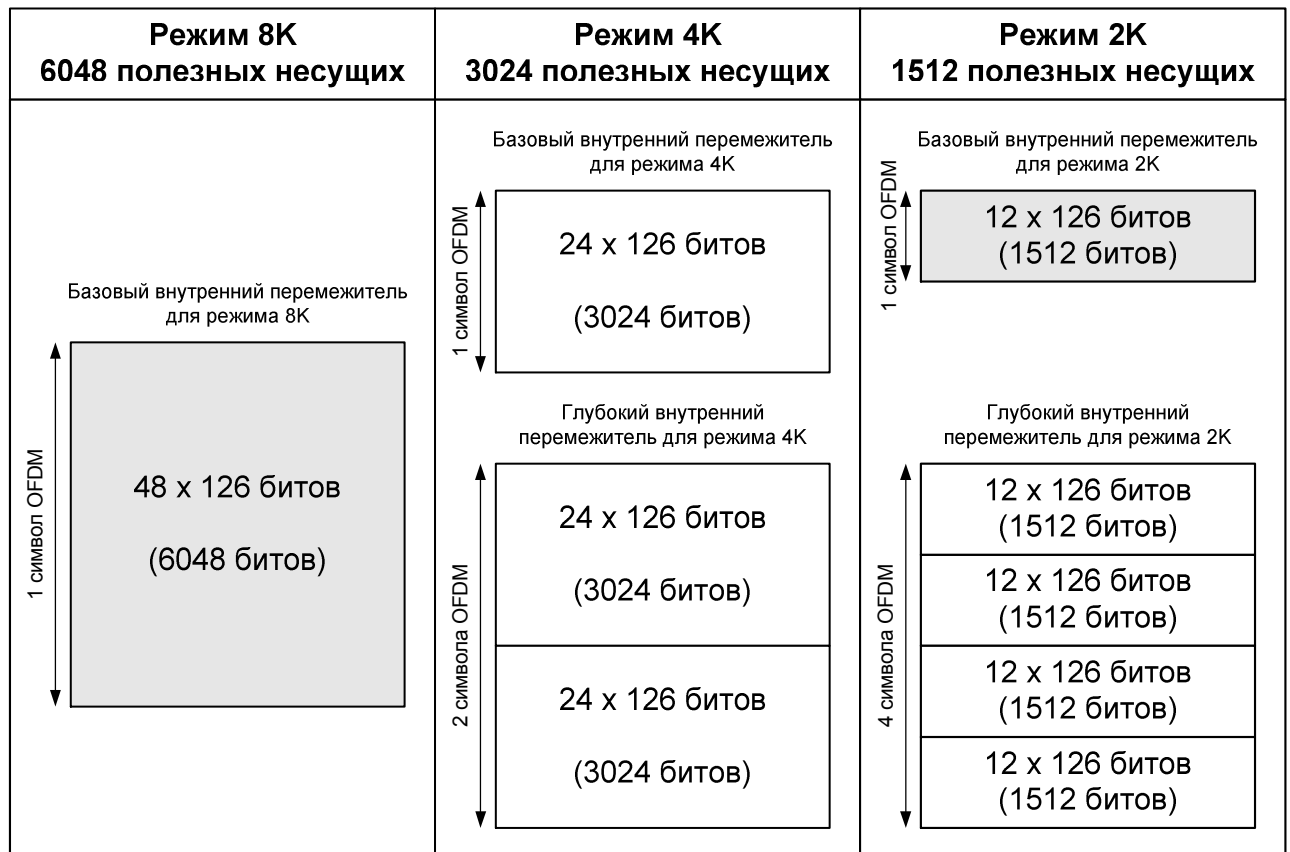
Режим 8K
6048 полезных несущих

Базовый внутренний перемежитель для режима 8K

1 символ OFDM

48 x 126 битов

(6048 битов)

Режим 4K
3024 полезных несущих

Базовый внутренний перемежитель для режима 4K

1 символ OFDM

24 x 126 битов

(3024 битов)

Глубокий внутренний перемежитель для режима 4K

2 символа OFDM

24 x 126 битов

(3024 битов)

24 x 126 битов

(3024 битов)

Режим 2K
1512 полезных несущих

Базовый внутренний перемежитель для режима 2K

1 символ OFDM

12 x 126 битов
(1512 битов)

Глубокий внутренний перемежитель для режима 2K

4 символа OFDM

12 x 126 битов
(1512 битов)

12 x 126 битов
(1512 битов)

12 x 126 битов
(1512 битов)

12 x 126 битов
(1512 битов)